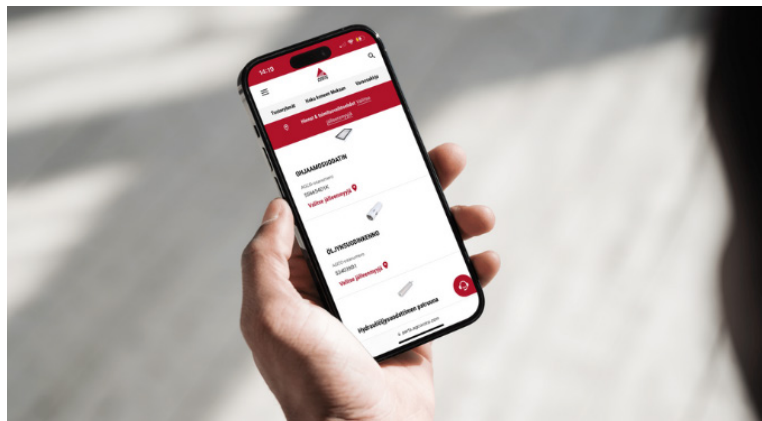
14:19

Tuotevideot
Koko koneen tiedot
Varaosakirja

Varaosa- & huoltojälleenmyyjät Valitse jälleenmyyjä

OHJAAMOSUODATIN
AGCO-osanumero
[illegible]
Valitse jälleenmyyjä

ÖLJYNSUODATINVENNO
AGCO-osanumero
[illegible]
Valitse jälleenmyyjä

Hydrauliöljysuodattimen patruuna

parts.agcocorp.com